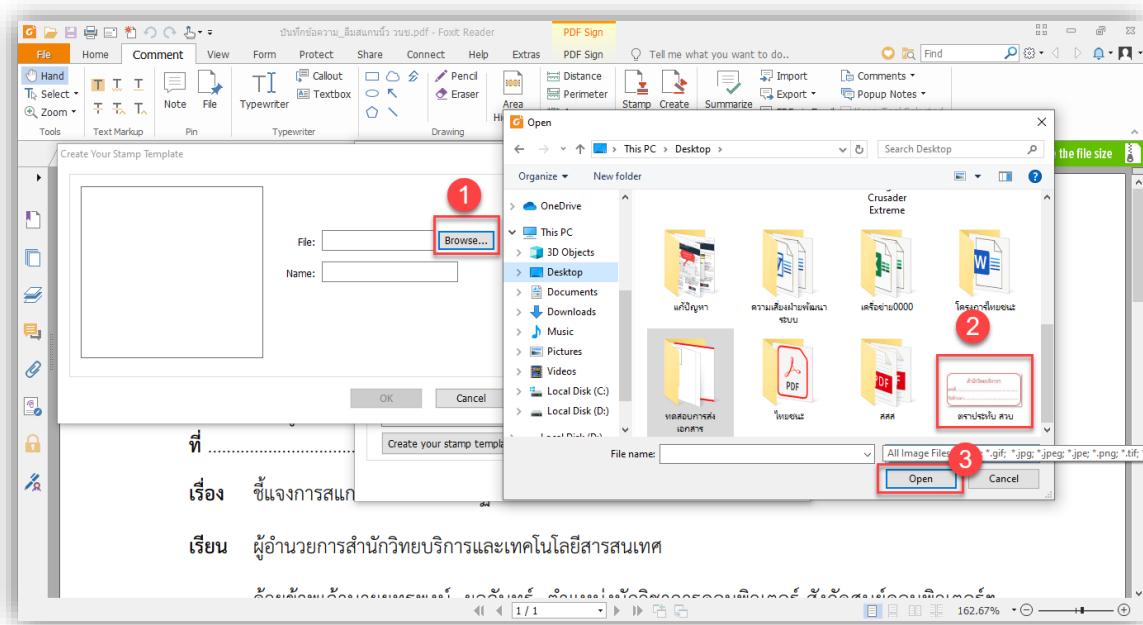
บันทึกข้อความ_ลืมสแกนนิ้ว วนช.pdf - Foxit Reader
PDF Sign

File Home Comment View Form Protect Share Connect Help Extras PDF Sign Tell me what you want to do..

Find

Hand
Select
Zoom
Tools
Text Markup
Note File
Pin
Typewriter
Callout
Textbox
Typewriter
Pencil
Eraser
Drawing
Area
Distance
Perimeter
Stamp Create
Summarize
Import
Export
Comments
Popup Notes

Create Your Stamp Template

1
Browse...
File:
Name:
OK Cancel

Create your stamp templa

Open
This PC > Desktop
Search Desktop
Organize New folder
OneDrive
This PC
3D Objects
Desktop
Documents
Downloads
Music
Pictures
Videos
Local Disk (C:)
Local Disk (D:)
Local Disk (D:)

Crusader Extreme
แก้ปัญหา
ความเสี่ยงฝ่ายพัฒนาระบบ
เครือข่าย0000
โครงการไทยชนะ
ทดสอบการส่งเอกสาร
ไทยชนะ
สสส
ตราประทับ สวบ
2

File name:
All Image Files *.gif; *.jpg; *.jpeg; *.jpe; *.png; *.tif;
3
Open Cancel

the file size

ที่ ..................................
เรื่อง ชี้แจงการสแก
เรียน ผู้อำนวยการสำนักวิทยบริการและเทคโนโลยีสารสนเทศ

1 / 1
162.67%